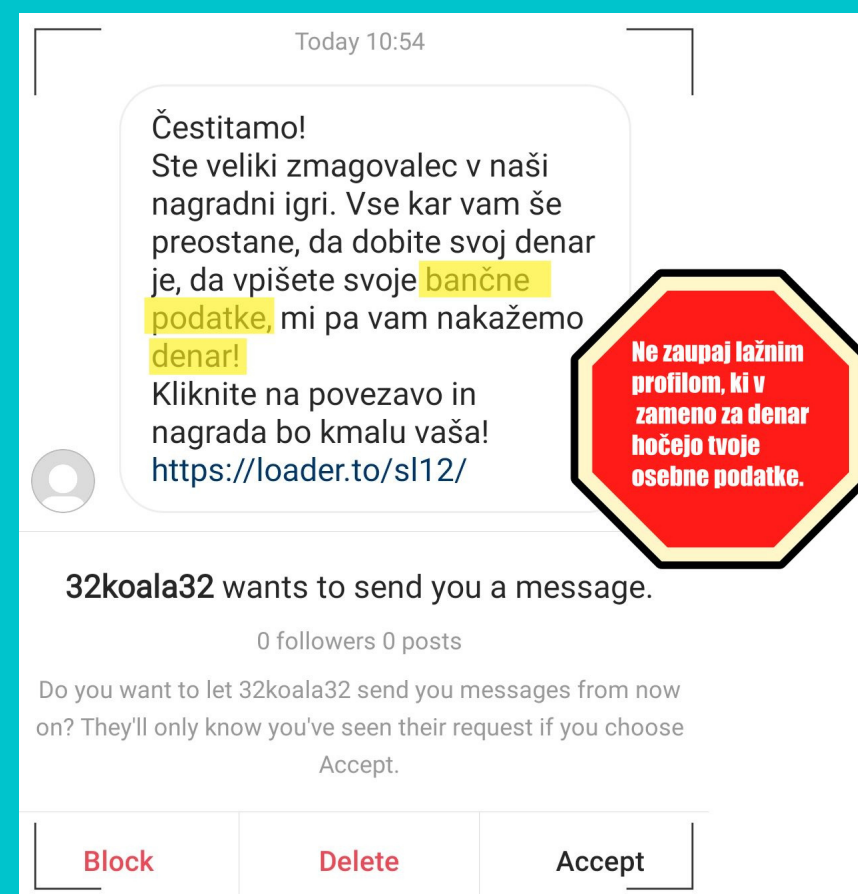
Today 10:54

Čestitamo!
Ste veliki zmagovalec v naši nagradni igri. Vse kar vam še preostane, da dobite svoj denar je, da vpišete svoje bančne podatke, mi pa vam nakažemo denar!
Kliknite na povezavo in nagrada bo kmalu vaša!
https://loader.to/sl12/

Ne zaupaj lažnim profilom, ki v zameno za denar hočejo tvoje osebne podatke.

32koala32 wants to send you a message.

0 followers 0 posts

Do you want to let 32koala32 send you messages from now on? They'll only know you've seen their request if you choose Accept.

Block Delete Accept